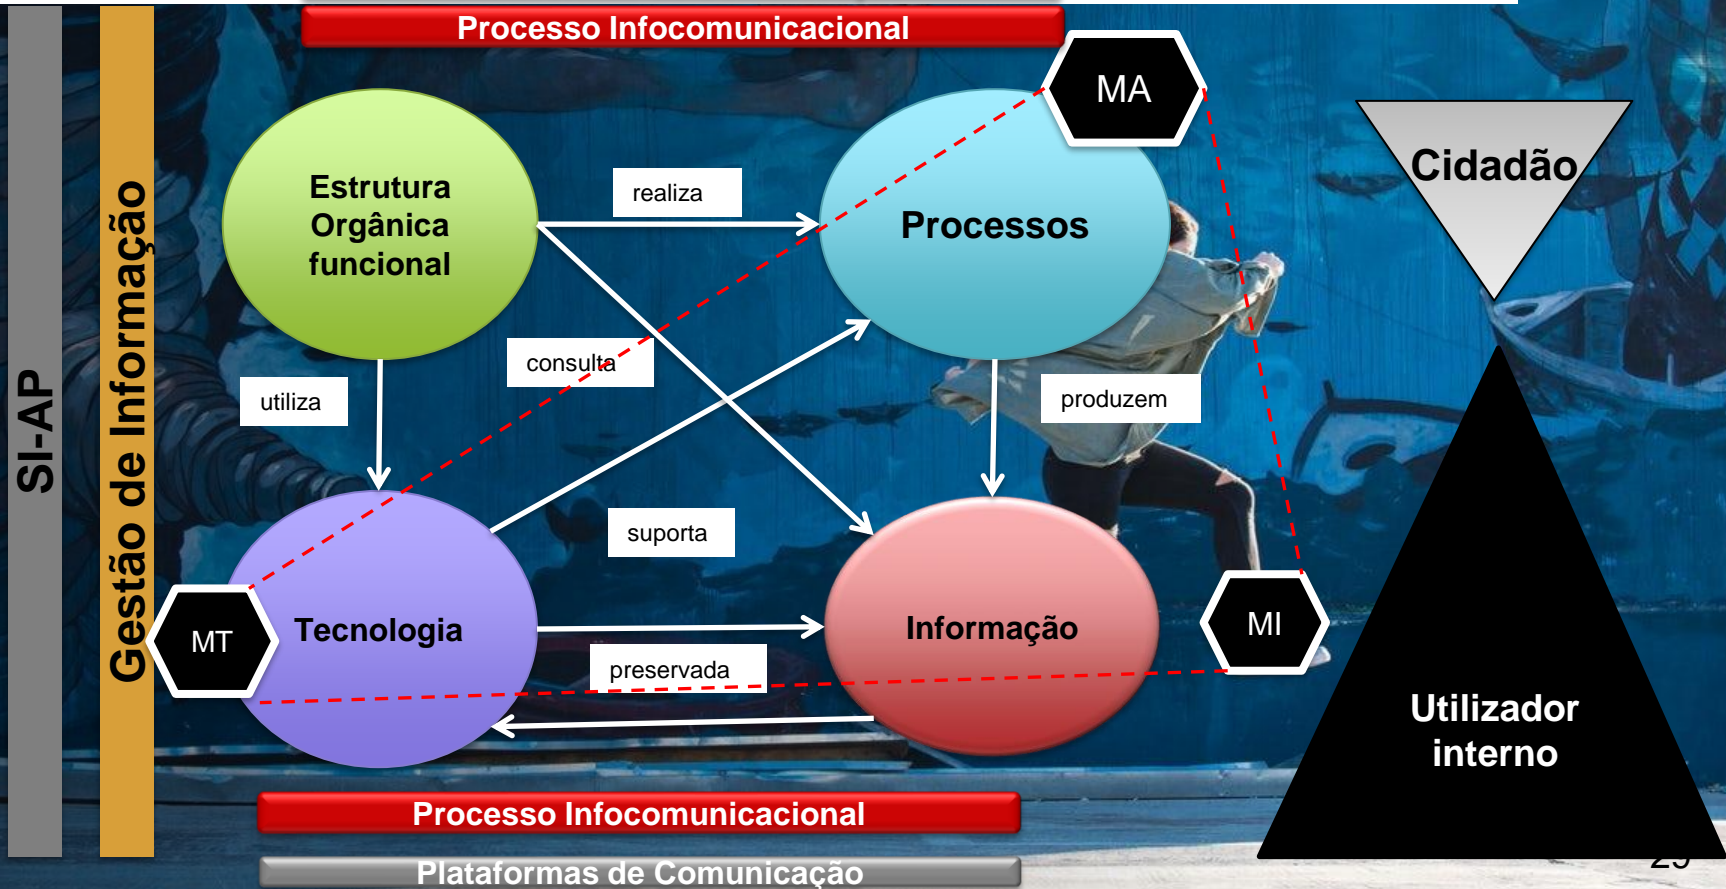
Processo Infocomunicacional

SI-AP

Gestão de Informação

Estrutura Orgânica funcional

realiza

Processos

MA

Cidadão

consulta

utiliza

produzem

suporta

Tecnologia

MT

Informação

MI

preservada

Utilizador interno

Processo Infocomunicacional

Plataformas de Comunicação

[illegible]